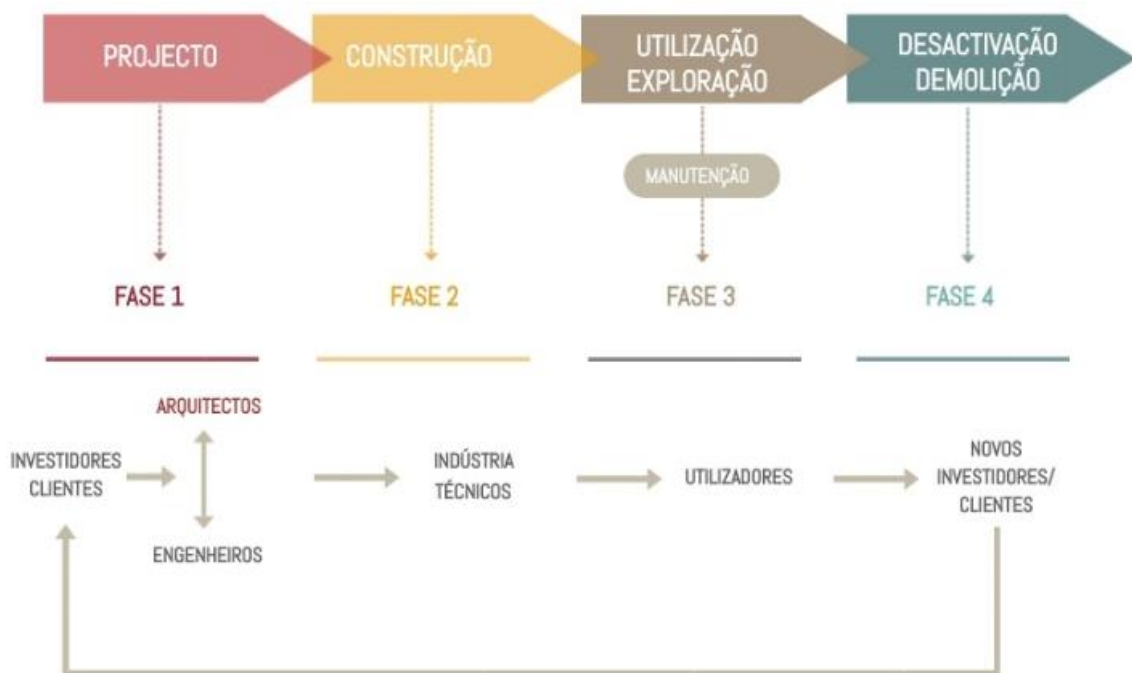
PROJECTO

CONSTRUÇÃO

UTILIZAÇÃO EXPLORAÇÃO

DESACTIVAÇÃO DEMOLIÇÃO

MANUTENÇÃO

FASE 1

FASE 2

FASE 3

FASE 4

ARQUITECTOS

INVESTIDORES CLIENTES

ENGENHEIROS

INDÚSTRIA TÉCNICOS

UTILIZADORES

NOVOS INVESTIDORES/ CLIENTES